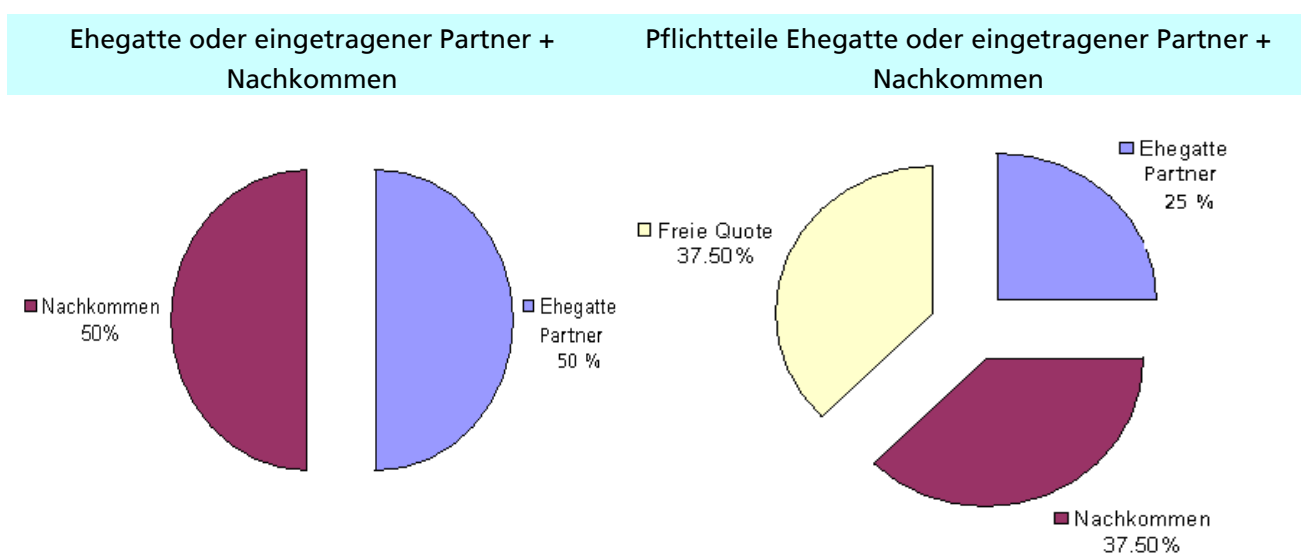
Ehegatte oder eingetragener Partner + Nachkommen

Nachkommen 50%

Ehegatte Partner 50 %

Pflichtteile Ehegatte oder eingetragener Partner + Nachkommen

Ehegatte Partner 25 %

Freie Quote 37.50 %

Nachkommen 37.50 %